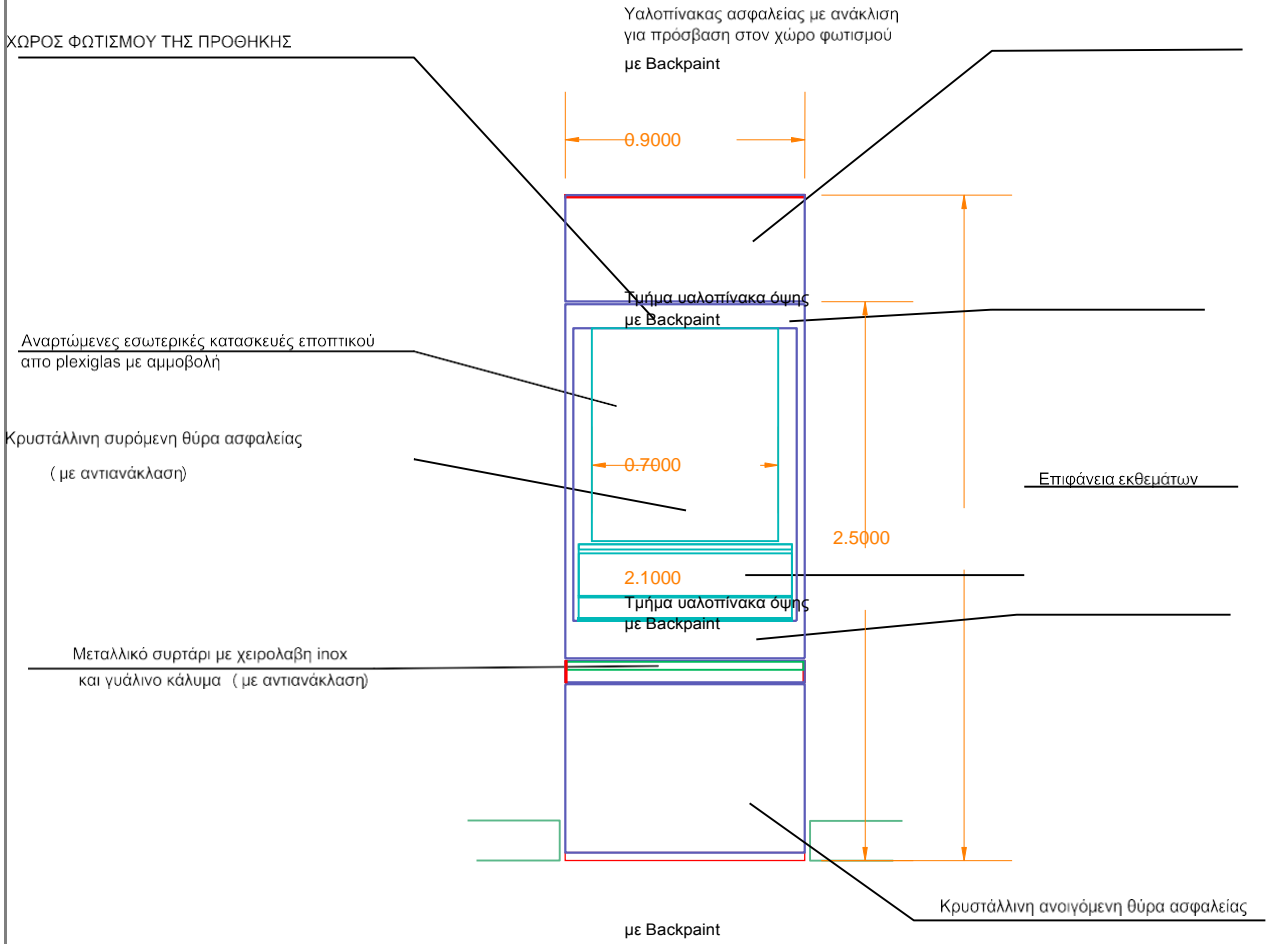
Υαλοπίνακας ασφαλείας με ανάκλιση για πρόσβαση στον χώρο φωτισμού

ΧΩΡΟΣ ΦΩΤΙΣΜΟΥ ΤΗΣ ΠΡΟΘΗΚΗΣ

με Backpaint

0.9000

Τμήμα υαλοπίνακα όψης
με Backpaint

Αναρτώμενες εσωτερικές κατασκευές εποπτικού απο plexiglas με αμμοβολή

Κρυστάλλινη συρόμενη θύρα ασφαλείας

( με αντιανάκλαση)

0.7000

Επιφάνεια εκθεμάτων

2.5000

2.1000

Τμήμα υαλοπίνακα όψης
με Backpaint

Μεταλλικό συρτάρι με χειρολαβη inox
και γυάλινο κάλυμα ( με αντιανάκλαση)

Κρυστάλλινη ανοιγόμενη θύρα ασφαλείας

με Backpaint